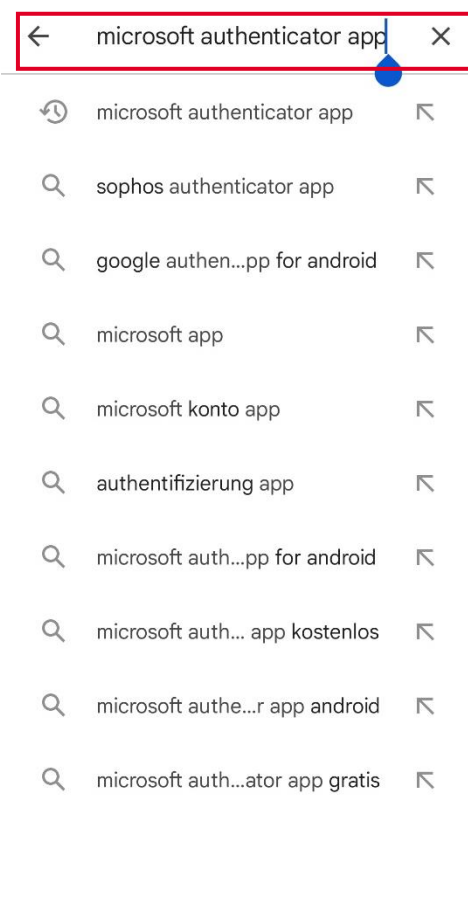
microsoft authenticator app

microsoft authenticator app

sophos authenticator app

google authen...pp for android

microsoft app

microsoft konto app

authentifizierung app

microsoft auth...pp for android

microsoft auth... app kostenlos

microsoft authe...r app android

microsoft auth...ator app gratis